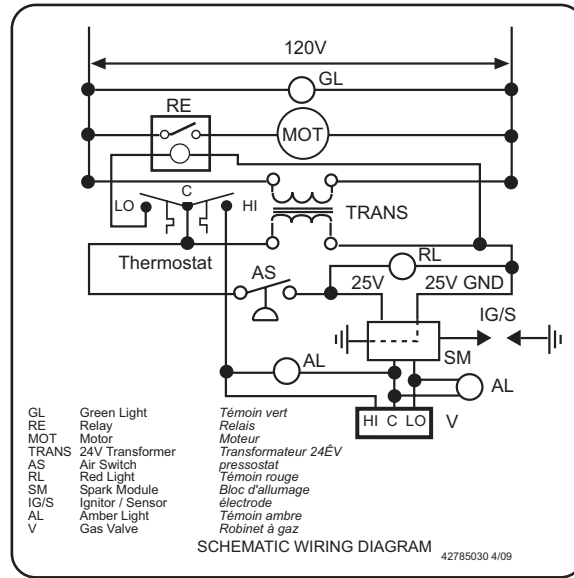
120V

GL

RE

MOT

C

LO

HI

TRANS

Thermostat

AS

RL

25V

25V GND

IG/S

SM

AL

AL

HI C LO

V

| | | |
|---|---|---|
| GL | Green Light | Témoin vert |
| RE | Relay | Relais |
| MOT | Motor | Moteur |
| TRANS | 24V Transformer | Transformateur 24ÈV |
| AS | Air Switch | pressostat |
| RL | Red Light | Témoin rouge |
| SM | Spark Module | Bloc d'allumage |
| IG/S | Ignitor / Sensor | électrode |
| AL | Amber Light | Témoin ambre |
| V | Gas Valve | Robinet à gaz |

SCHEMATIC WIRING DIAGRAM

42785030 4/09